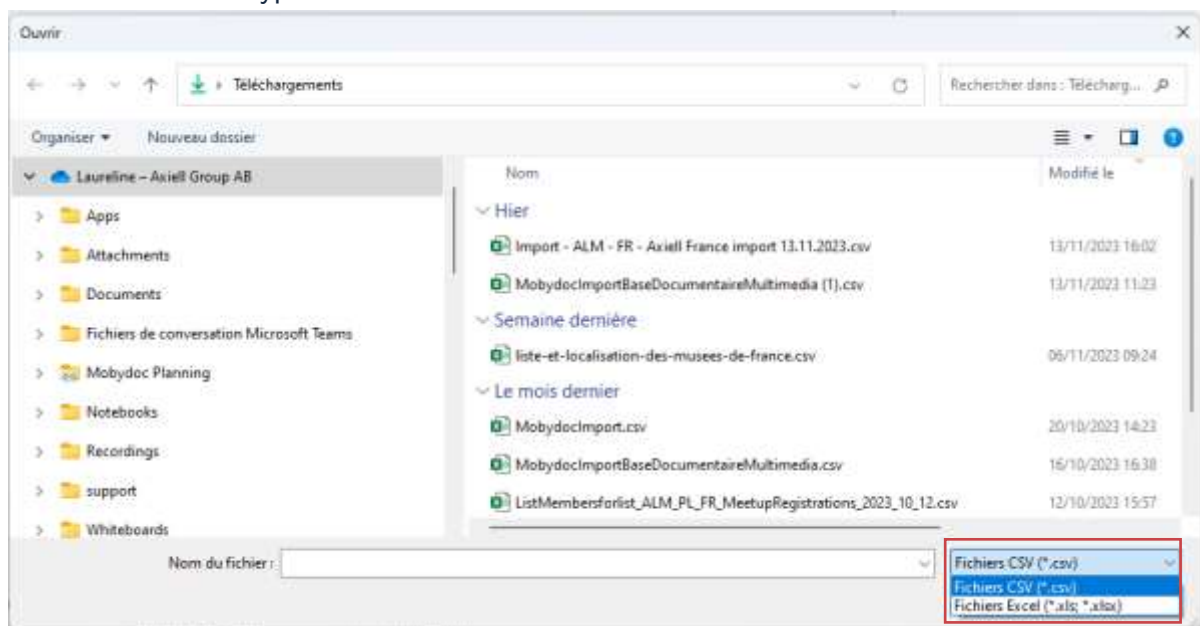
Ouvrir

Téléchargements

Rechercher dans : Télécharg...

Organiser ▾ Nouveau dossier

Laureline – Axiell Group AB
Apps
Attachments
Documents
Fichiers de conversation Microsoft Teams
Mobydoc Planning
Notebooks
Recordings
support
Whiteboards

| Nom | Modifié le |
|---|---|
| Hier | |
| Import - ALM - FR - Axiell France import 13.11.2023.csv | 13/11/2023 16:02 |
| MobydocImportBaseDocumentaireMultimedia (1).csv | 13/11/2023 11:23 |
| Semaine dernière | |
| liste-et-localisation-des-musees-de-france.csv | 06/11/2023 09:24 |
| Le mois dernier | |
| MobydocImport.csv | 20/10/2023 14:23 |
| MobydocImportBaseDocumentaireMultimedia.csv | 16/10/2023 16:38 |
| ListMembersforlist_ALM_PL_FR_MeetupRegistrations_2023_10_12.csv | 12/10/2023 15:57 |

Nom du fichier :

Fichiers CSV (*.csv)
Fichiers CSV (*.csv)
Fichiers Excel (*.xls; *.xlsx)